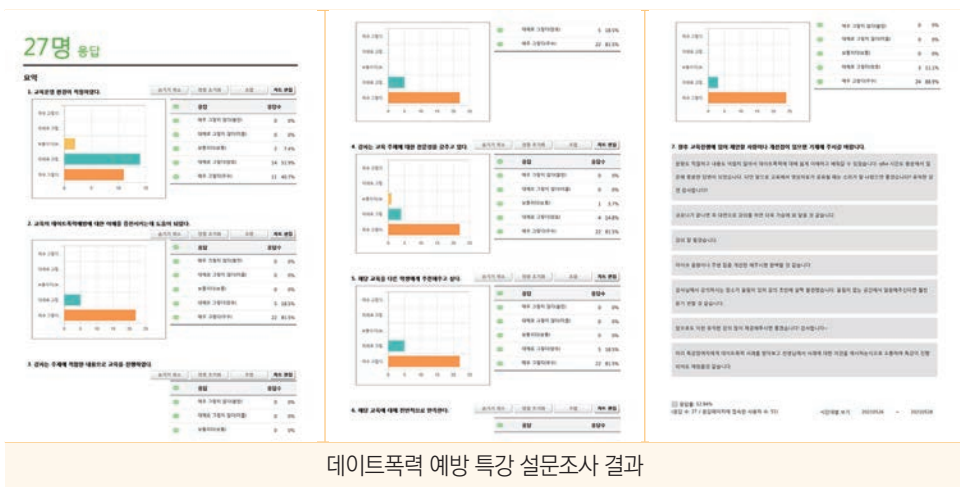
27명 응답

요약

1. 교육운영 환경이 적절하였다

| 응답 | 응답수 | |
|---|---|---|
| 매우 그렇지 않다 | 0 | 0% |
| 대체로 그렇지 않다 | 0 | 0% |
| 보통이다 | 2 | 7.4% |
| 대체로 그렇다 | 14 | 51.9% |
| 매우 그렇다 | 11 | 40.7% |

2. 교육이 데이트폭력에 대한 이해를 증진시키는데 도움이 되었다.

| 응답 | 응답수 | |
|---|---|---|
| 매우 그렇지 않다 | 0 | 0% |
| 대체로 그렇지 않다 | 0 | 0% |
| 보통이다 | 0 | 0% |
| 대체로 그렇다 | 5 | 18.5% |
| 매우 그렇다 | 22 | 81.5% |

3. 강사는 주제에 적절한 내용으로 교육을 진행하였다

| 응답 | 응답수 | |
|---|---|---|
| 매우 그렇지 않다 | 0 | 0% |
| 대체로 그렇지 않다 | 0 | 0% |
| 보통이다 | 0 | 0% |
| 대체로 그렇다 | 5 | 18.5% |
| 매우 그렇다 | 22 | 81.5% |

4. 강사는 교육 주제에 대한 전문성을 갖추고 있다.

| 응답 | 응답수 | |
|---|---|---|
| 매우 그렇지 않다 | 0 | 0% |
| 대체로 그렇지 않다 | 0 | 0% |
| 보통이다 | 1 | 3.7% |
| 대체로 그렇다 | 4 | 14.8% |
| 매우 그렇다 | 22 | 81.5% |

5. 해당 교육을 다른 학생에게 추천해주고 싶다.

| 응답 | 응답수 | |
|---|---|---|
| 매우 그렇지 않다 | 0 | 0% |
| 대체로 그렇지 않다 | 0 | 0% |
| 보통이다 | 0 | 0% |
| 대체로 그렇다 | 5 | 18.5% |
| 매우 그렇다 | 22 | 81.5% |

6. 해당 교육에 대해 전반적으로 만족한다.

| 응답 | 응답수 | |
|---|---|---|
| 매우 그렇지 않다 | 0 | 0% |
| 대체로 그렇지 않다 | 0 | 0% |
| 보통이다 | 0 | 0% |
| 대체로 그렇다 | 3 | 11.1% |
| 매우 그렇다 | 24 | 88.9% |

7. 향후 교육운영에 있어 개선할 사항이나 개선되어 있으면 가능하 주시곤 바랍니다.

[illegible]

강의 잘 들었습니다.

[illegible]

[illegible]

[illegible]

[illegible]

응답률: 52.94%

데이트폭력 예방 특강 설문조사 결과